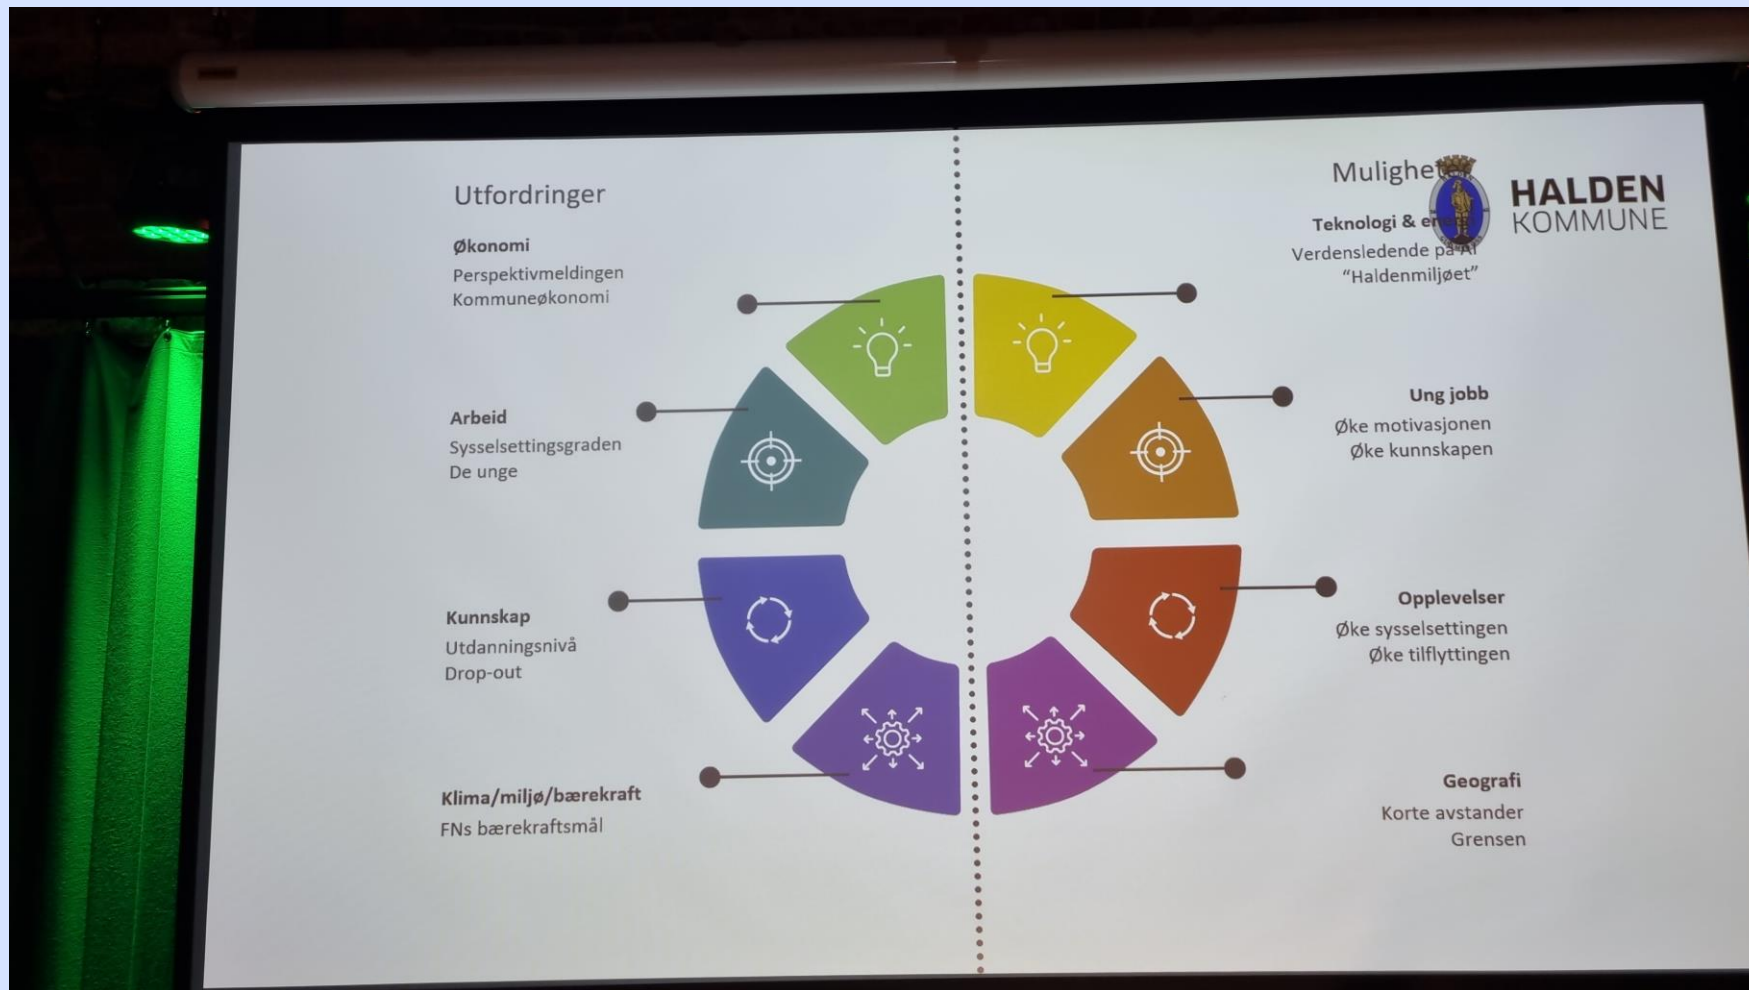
Utfordringer

**Økonomi**
Perspektivmeldingen
Kommuneøkonomi

**Arbeid**
Sysselsettingsgraden
De unge

**Kunnskap**
Utdanningsnivå
Drop-out

**Klima/miljø/bærekraft**
FNs bærekraftsmål

Mulighet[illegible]

HALDEN
KOMMUNE

**Teknologi & e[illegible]**
Verdensledende på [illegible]
"Haldenmiljøet"

**Ung jobb**
Øke motivasjonen
Øke kunnskapen

**Opplevelser**
Øke sysselsettingen
Øke tilflyttingen

**Geografi**
Korte avstander
Grensen